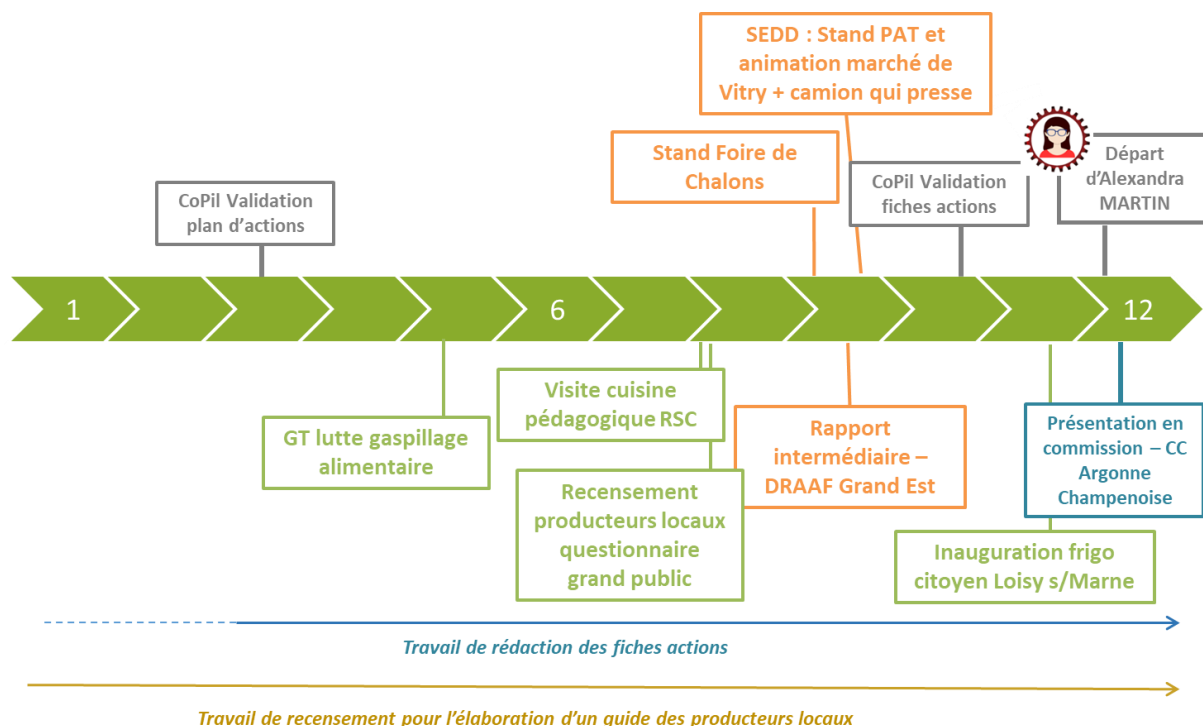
SEDD : Stand PAT et animation marché de Vitry + camion qui presse

Stand Foire de Chalons

CoPil Validation plan d'actions

CoPil Validation fiches actions

Départ d'Alexandra MARTIN

1

6

12

GT lutte gaspillage alimentaire

Visite cuisine pédagogique RSC

Recensement producteurs locaux questionnaire grand public

Rapport intermédiaire – DRAAF Grand Est

Présentation en commission – CC Argonne Champenoise

Inauguration frigo citoyen Loisy s/Marne

Travail de rédaction des fiches actions

Travail de recensement pour l'élaboration d'un guide des producteurs locaux